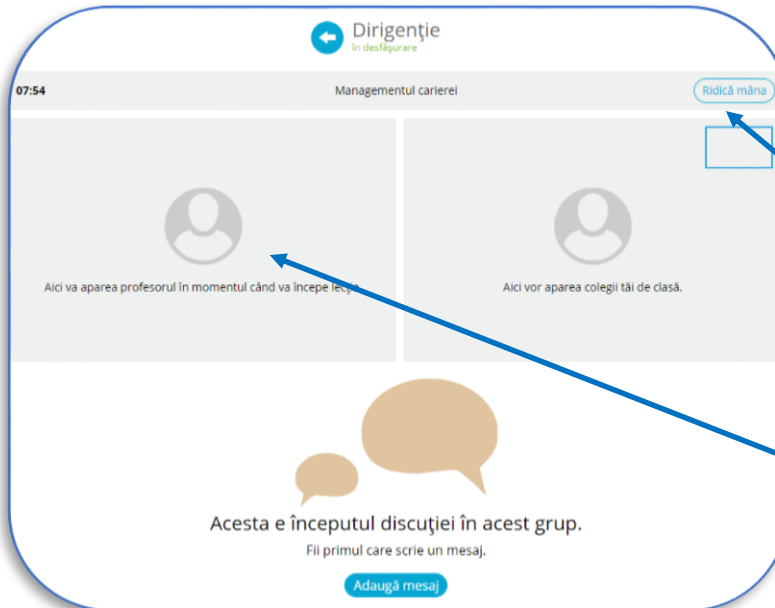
Dirigenţie
în desfăşurare

07:54

Managementul carierei

Ridică mâna

Aici va aparea profesorul în momentul când va începe lecţia

Aici vor aparea colegii tăi de clasă.

Acesta e începutul discuţiei în acest grup.

Fii primul care scrie un mesaj.

Adaugă mesaj